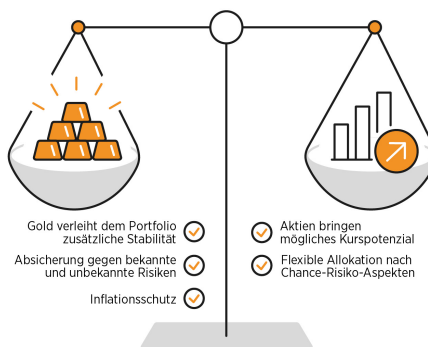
Gold verleiht dem Portfolio zusätzliche Stabilität

Absicherung gegen bekannte und unbekannte Risiken

Inflationsschutz

Aktien bringen mögliches Kurspotenzial

Flexible Allokation nach Chance-Risiko-Aspekten